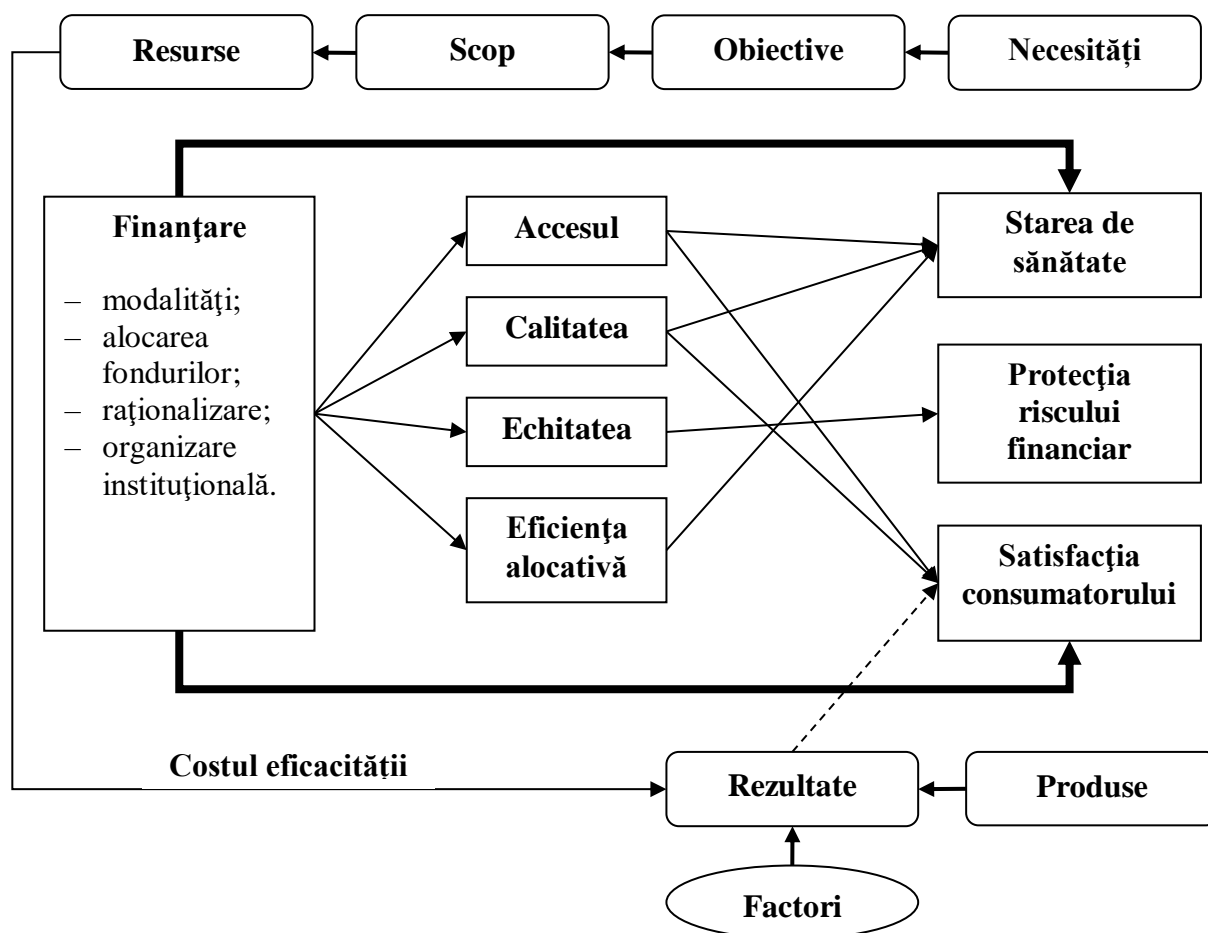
Resurse

Scop

Obiective

Necesități

Finanţare

– modalităţi;
– alocarea fondurilor;
– raţionalizare;
– organizare instituţională.

Accesul

Calitatea

Echitatea

Eficienţa alocativă

Starea de sănătate

Protecţia riscului financiar

Satisfacţia consumatorului

Costul eficacității

Rezultate

Produse

Factori